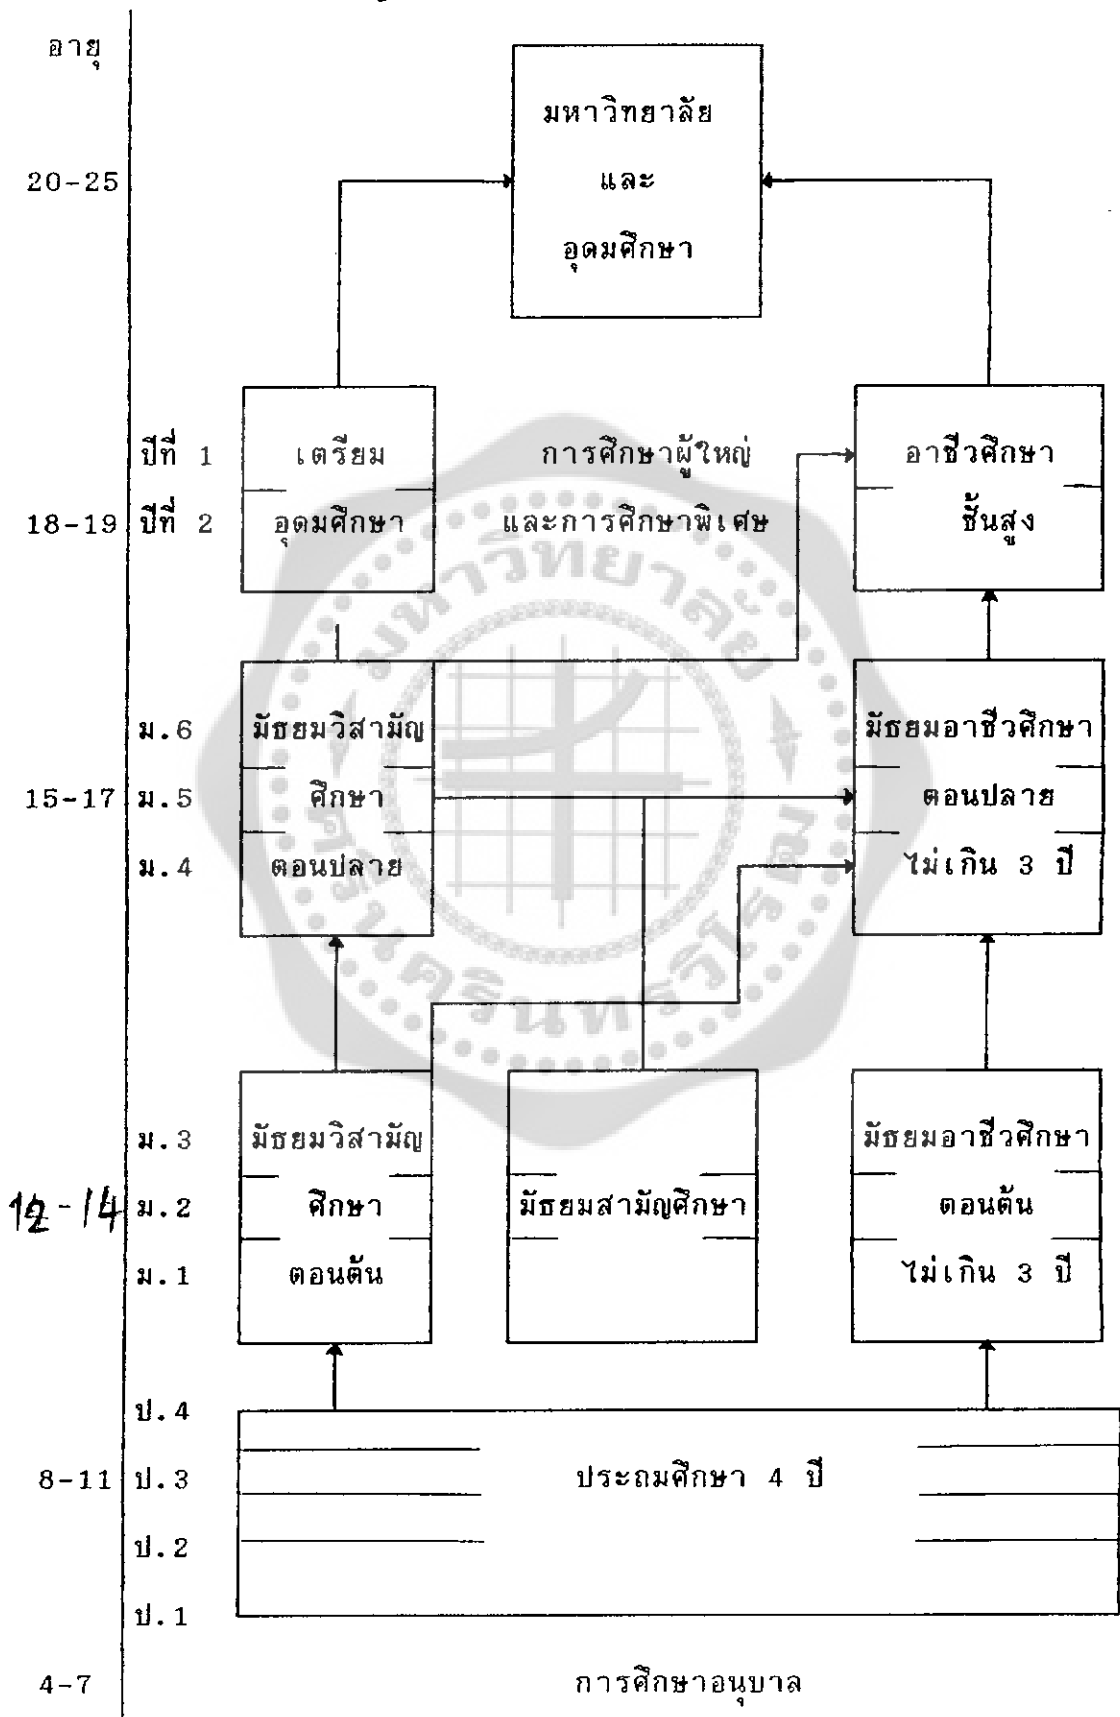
อายุ

มหาวิทยาลัย
และ
อุดมศึกษา

20-25

ปีที่ 1
18-19 ปีที่ 2

เตรียม
อุดมศึกษา

การศึกษาผู้ใหญ่
และการศึกษาพิเศษ

อาชีวศึกษา
ชั้นสูง

ม.6
15-17 ม.5
ม.4

มัธยมวิสามัญ
ศึกษา
ตอนปลาย

มัธยมอาชีวศึกษา
ตอนปลาย
ไม่เกิน 3 ปี

ม.3
12-14 ม.2
ม.1

มัธยมวิสามัญ
ศึกษา
ตอนต้น

มัธยมสามัญศึกษา

มัธยมอาชีวศึกษา
ตอนต้น
ไม่เกิน 3 ปี

ป.4
8-11 ป.3
ป.2
ป.1

ประถมศึกษา 4 ปี

4-7

การศึกษาอนุบาล